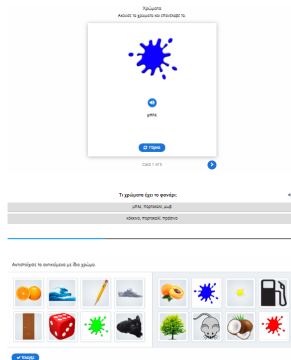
Χρώματα
Άκουσε τα χρώματα και επανέλαβέ τα

μπλε

Γύρισε

Κάρτα 1 από 9

Τι χρώματα έχει το φανάρι;

μπλε, πορτοκαλί, μωβ

κόκκινο, πορτοκαλί, πράσινο

Αντιστοίχισε τα αντικείμενα με ίδιο χρώμα.

Έλεγχος